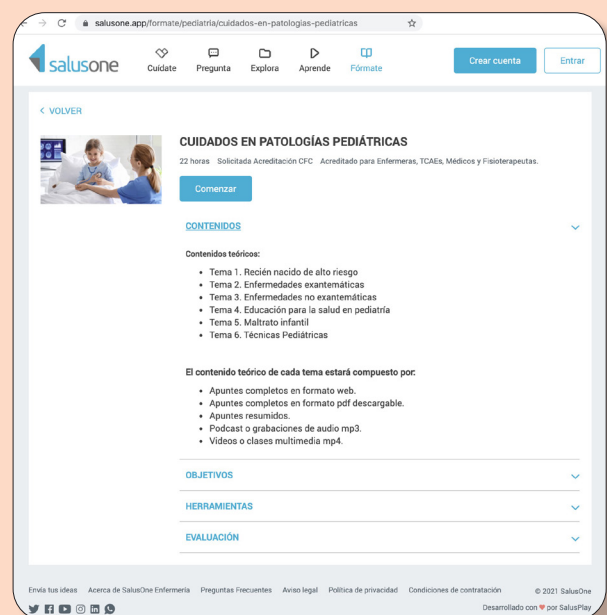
salusone.app/formate/pediatria/cuidados-en-patologias-pediatricas

salusone

Cuídate Pregunta Explora Aprende Fórmate

Crear cuenta Entrar

< VOLVER

CUIDADOS EN PATOLOGÍAS PEDIÁTRICAS

22 horas Solicitada Acreditación CFC Acreditado para Enfermeras, TCAEs, Médicos y Fisioterapeutas.

Comenzar

CONTENIDOS

Contenidos teóricos:

- Tema 1. Recién nacido de alto riesgo
- Tema 2. Enfermedades exantemáticas
- Tema 3. Enfermedades no exantemáticas
- Tema 4. Educación para la salud en pediatría
- Tema 5. Maltrato infantil
- Tema 6. Técnicas Pediátricas

El contenido teórico de cada tema estará compuesto por:

- Apuntes completos en formato web.
- Apuntes completos en formato pdf descargable.
- Apuntes resumidos.
- Podcast o grabaciones de audio mp3.
- Vídeos o clases multimedia mp4.

OBJETIVOS

HERRAMIENTAS

EVALUACIÓN

Envía tus ideas Acerca de SalusOne Enfermería Preguntas Frecuentes Aviso legal Política de privacidad Condiciones de contratación © 2021 SalusOne

Desarrollado con ♥ por SalusPlay